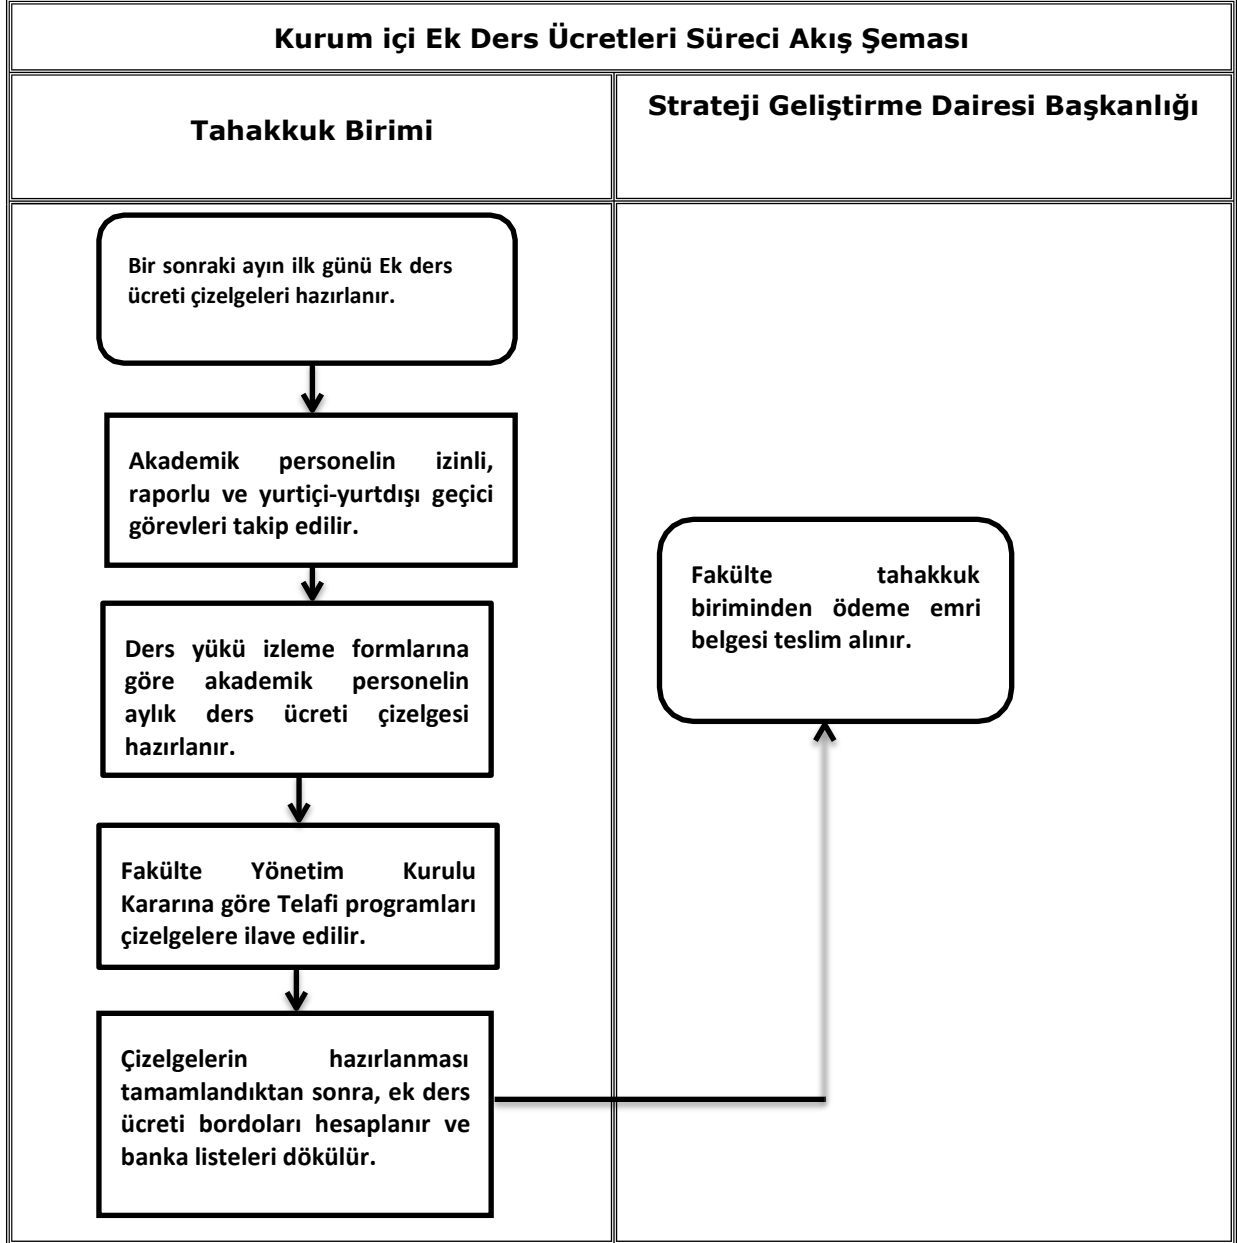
Kurum içi Ek Ders Ücretleri Süreci Akış Şeması

| Tahakkuk Birimi | Strateji Geliştirme Dairesi Başkanlığı |
|---|---|

Bir sonraki ayın ilk günü Ek ders ücreti çizelgeleri hazırlanır.

Akademik personelin izinli, raporlu ve yurtiçi-yurtdışı geçici görevleri takip edilir.

Ders yükü izleme formlarına göre akademik personelin aylık ders ücreti çizelgesi hazırlanır.

Fakülte Yönetim Kurulu Kararına göre Telafi programları çizelgelere ilave edilir.

Çizelgelerin hazırlanması tamamlandıktan sonra, ek ders ücreti bordoları hesaplanır ve banka listeleri dökülür.

Fakülte tahakkuk biriminden ödeme emri belgesi teslim alınır.